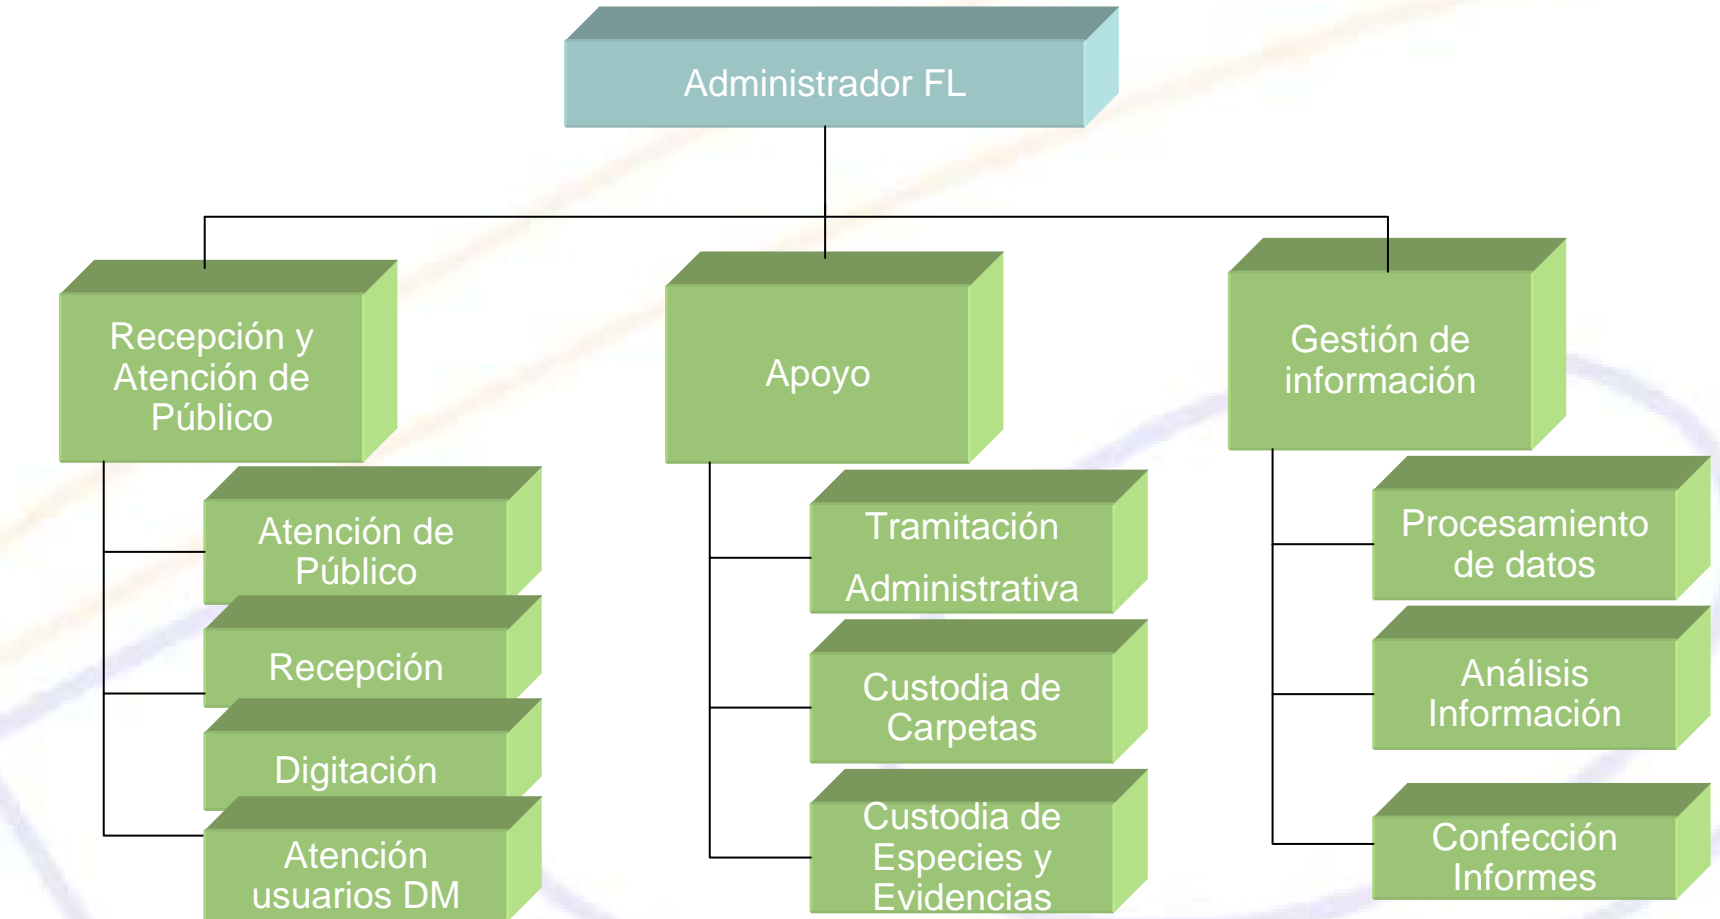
Administrador FL

Recepción y Atención de Público

Atención de Público

Recepción

Digitación

Atención usuarios DM

Apoyo

Tramitación Administrativa

Custodia de Carpetas

Custodia de Especies y Evidencias

Gestión de información

Procesamiento de datos

Análisis Información

Confección Informes